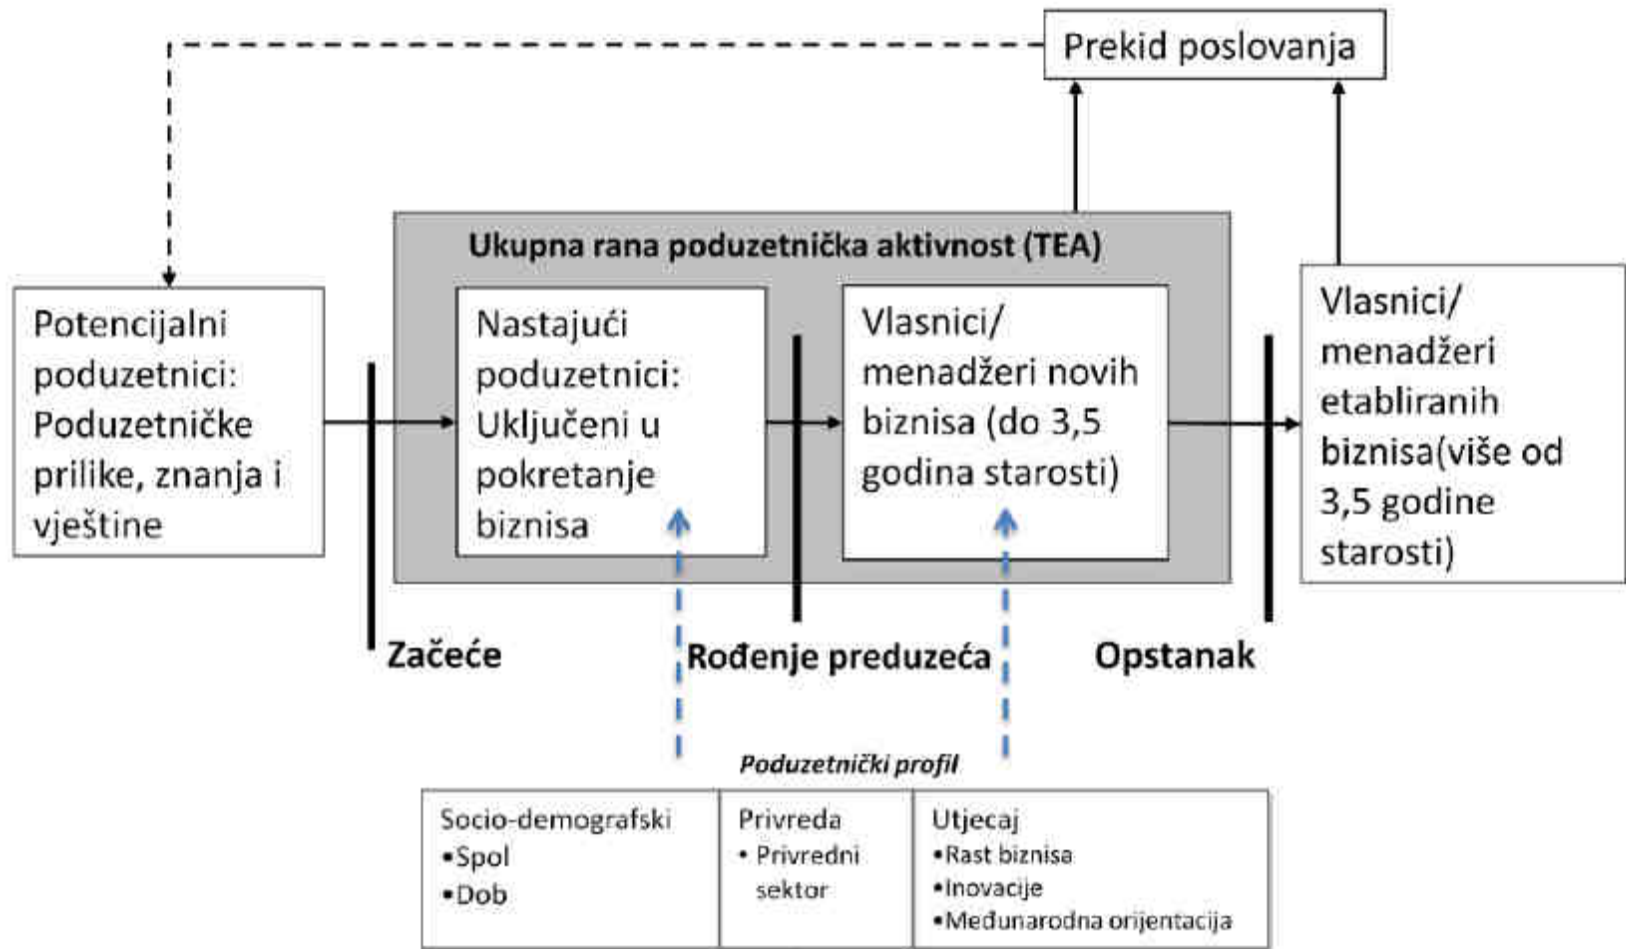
Prekid poslovanja

Ukupna rana poduzetnička aktivnost (TEA)

Potencijalni poduzetnici: Poduzetničke prilike, znanja i vještine

Nastajući poduzetnici: Uključeni u pokretanje biznisa

Vlasnici/ menadžeri novih biznisa (do 3,5 godina starosti)

Vlasnici/ menadžeri etabliranih biznisa(više od 3,5 godine starosti)

Začeće

Rođenje preduzeća

Opstanak

Poduzetnički profil

| Socio-demografski •Spol •Dob | Privreda • Privredni sektor | Utjecaj •Rast biznisa •Inovacije •Međunarodna orijentacija |
|---|---|---|